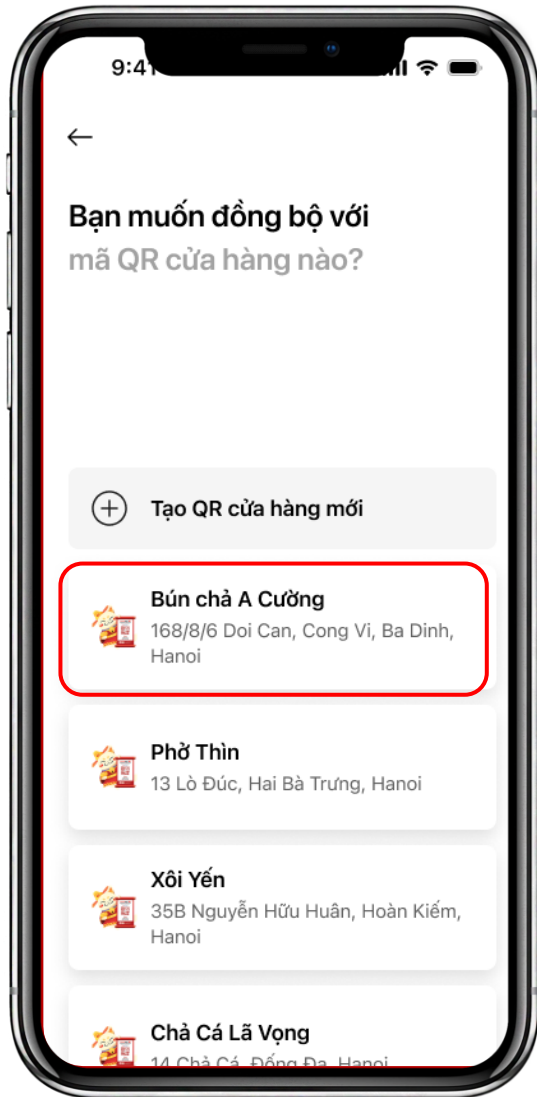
9:41

←

Bạn muốn đồng bộ với
mã QR cửa hàng nào?

Tạo QR cửa hàng mới

Bún chả A Cường
168/8/6 Doi Can, Cong Vi, Ba Dinh, Hanoi

Phở Thìn
13 Lò Đúc, Hai Bà Trưng, Hanoi

Xôi Yến
35B Nguyễn Hữu Huân, Hoàn Kiếm, Hanoi

Chả Cá Lã Vọng
14 Chả Cá, Đống Đa, Hanoi